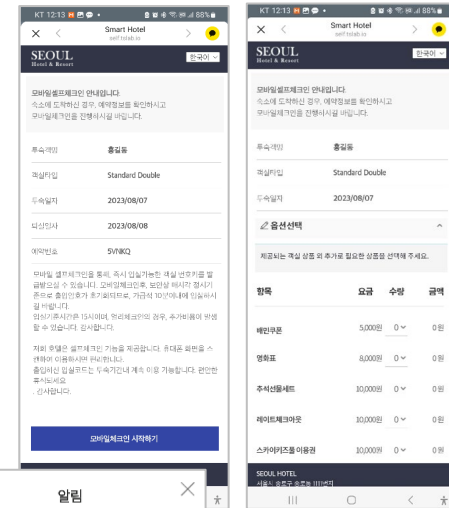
KT 12:13 88%

Smart Hotel
self.tstab.io

SEOUL
Hotel & Resort

한국어

모바일셀프체크인 안내입니다.
숙소에 도착하신 경우, 예약정보를 확인하시고
모바일체크인을 진행하시길 바랍니다.

투숙객명 홍길동

객실타입 Standard Double

투숙일자 2023/08/07

퇴실일자 2023/08/08

예약번호 5VNKQ

모바일 셀프체크인을 통해, 즉시 입실가능한 객실 번호키를 발급받으실 수 있습니다. 모바일체크인은, 보안상 메시지 정시기준으로 출입안호가 초기화되므로, 가급적 10분이내에 입실하시길 바랍니다.
입실가능시간은 15시이며, 얼리체크인의 경우, 추가비용이 발생할 수 있습니다. 감사합니다.

저희 호텔은 셀프체크인 서비스를 제공합니다. 휴대폰 화면을 스캔하여 이용하시면 편리합니다.
출입하신 입실코드는 투숙기간내 계속 이용 가능합니다. 편안한 휴식되세요
, 감사합니다.

모바일체크인 시작하기

알림

KT 12:13 88%

Smart Hotel
self.tstab.io

SEOUL
Hotel & Resort

한국어

모바일셀프체크인 안내입니다.
숙소에 도착하신 경우, 예약정보를 확인하시고
모바일체크인을 진행하시길 바랍니다.

투숙객명 홍길동

객실타입 Standard Double

투숙일자 2023/08/07

옵션선택

제공되는 객실 상품 외 추가로 필요한 상품을 선택해 주세요.

| 항목 | 요금 | 수량 | 금액 |
|---|---|---|---|
| 베민쿠폰 | 5,000원 | 0 | 0원 |
| 영화표 | 8,000원 | 0 | 0원 |
| 추석선물세트 | 10,000원 | 0 | 0원 |
| 레이트체크아웃 | 10,000원 | 0 | 0원 |
| 스카이키즈풀 이용권 | 10,000원 | 0 | 0원 |

SEOUL HOTEL
서울시 중로구 중로1길 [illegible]